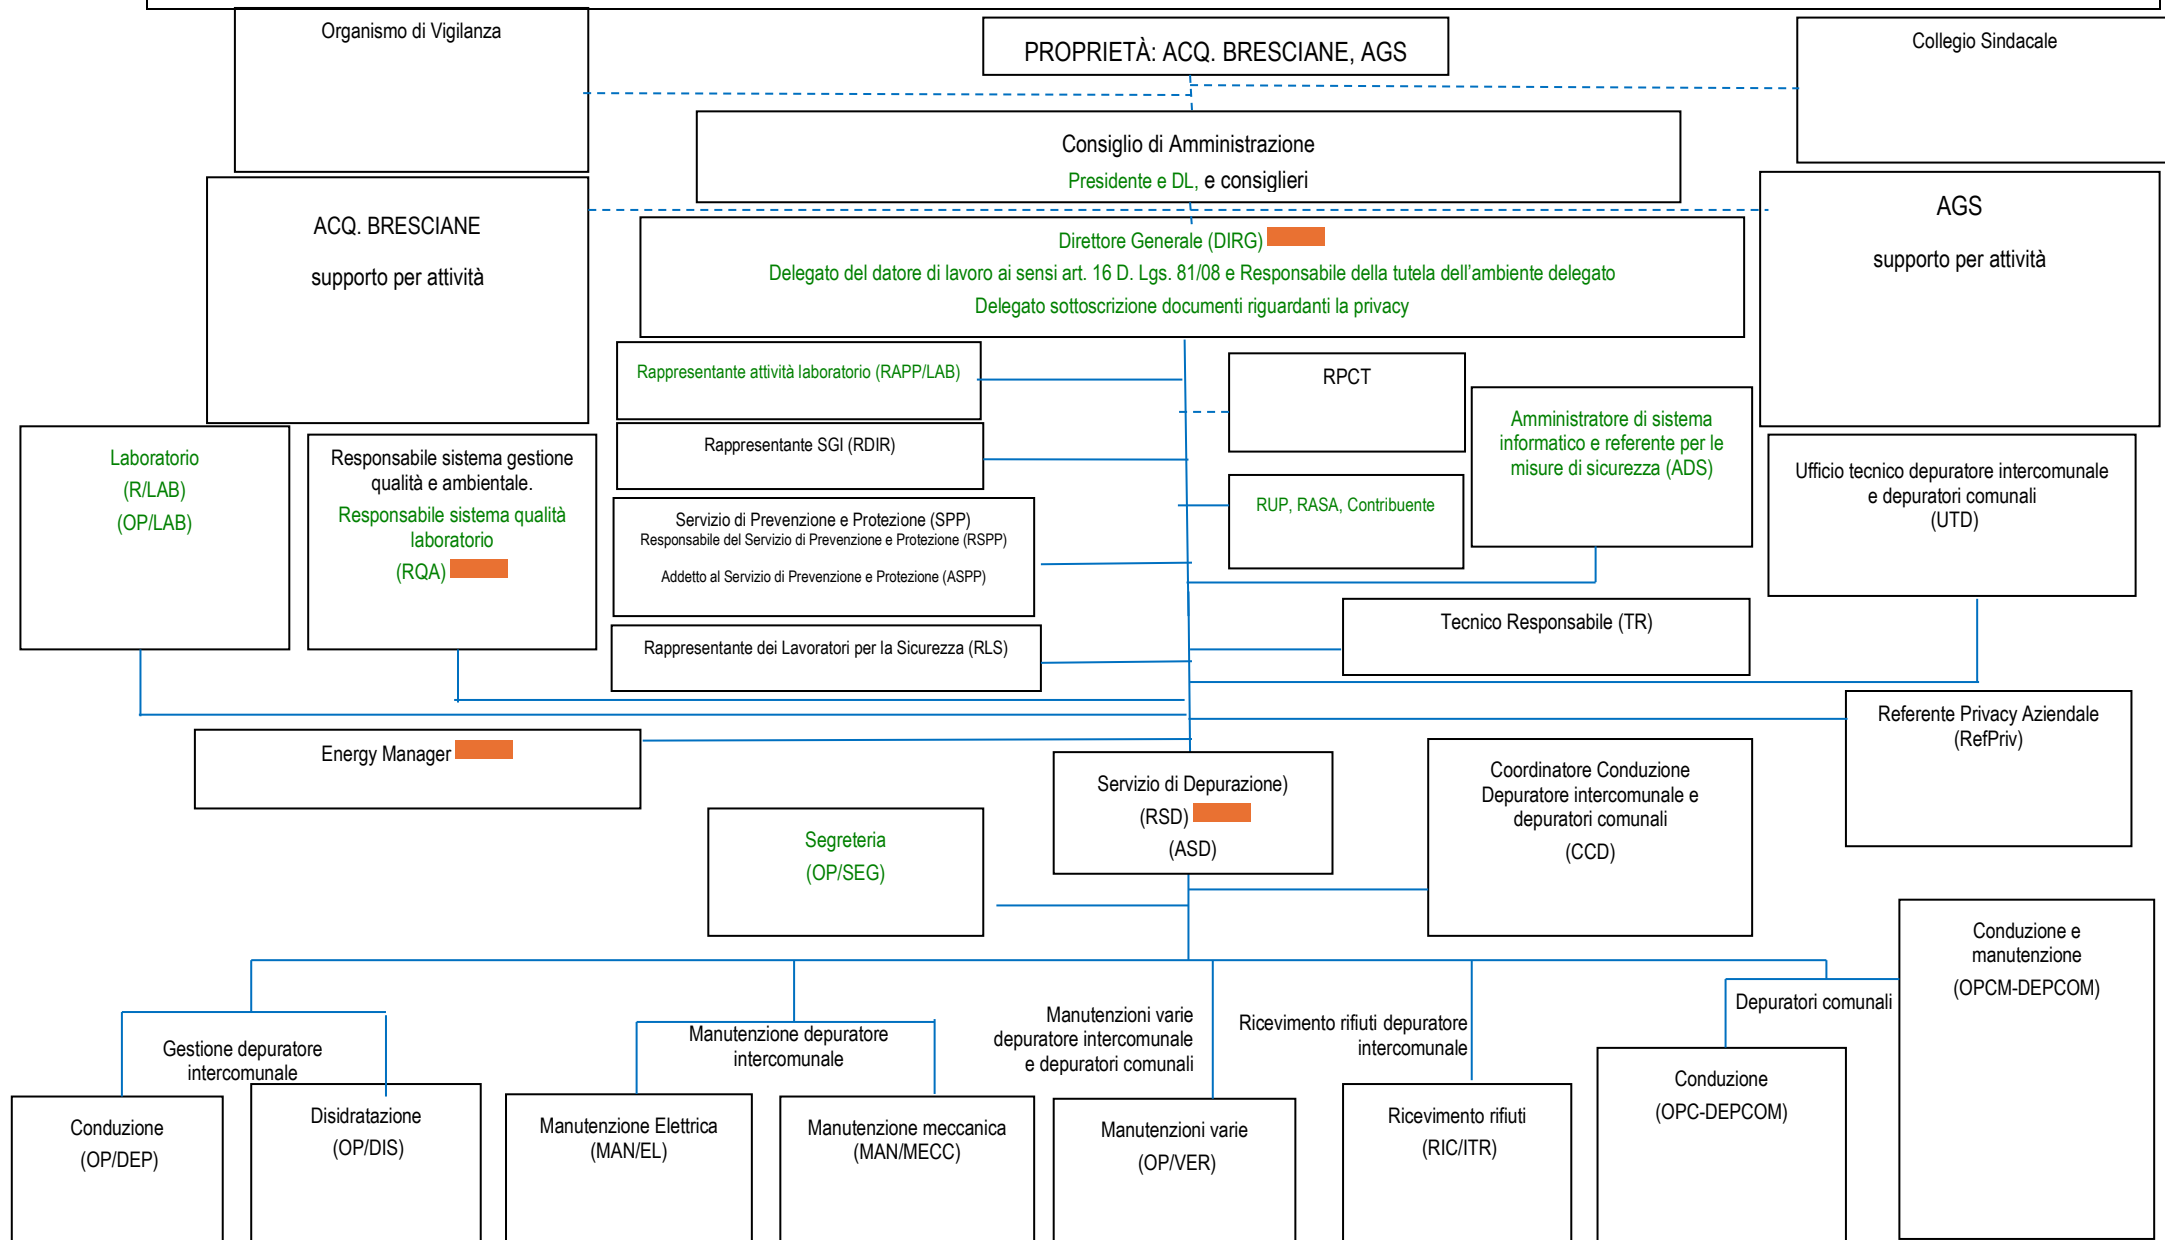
Organismo di Vigilanza

PROPRIETÀ: ACQ. BRESCIANE, AGS

Collegio Sindacale

Consiglio di Amministrazione
Presidente e DL, e consiglieri

ACQ. BRESCIANE
supporto per attività

Direttore Generale (DIRG)
Delegato del datore di lavoro ai sensi art. 16 D. Lgs. 81/08 e Responsabile della tutela dell'ambiente delegato
Delegato sottoscrizione documenti riguardanti la privacy

AGS
supporto per attività

Rappresentante attività laboratorio (RAPP/LAB)

RPCT

Amministratore di sistema informatico e referente per le misure di sicurezza (ADS)

Rappresentante SGI (RDIR)

Laboratorio
(R/LAB)
(OP/LAB)

Responsabile sistema gestione qualità e ambientale.
Responsabile sistema qualità laboratorio
(RQA)

Servizio di Prevenzione e Protezione (SPP)
Responsabile del Servizio di Prevenzione e Protezione (RSPP)
Addetto al Servizio di Prevenzione e Protezione (ASPP)

RUP, RASA, Contribuente

Ufficio tecnico depuratore intercomunale e depuratori comunali
(UTD)

Tecnico Responsabile (TR)

Rappresentante dei Lavoratori per la Sicurezza (RLS)

Referente Privacy Aziendale
(RefPriv)

Energy Manager

Servizio di Depurazione)
(RSD)
(ASD)

Coordinatore Conduzione Depuratore intercomunale e depuratori comunali
(CCD)

Segreteria
(OP/SEG)

Conduzione e manutenzione
(OPCM-DEPCOM)

Depuratori comunali

Gestione depuratore intercomunale

Manutenzione depuratore intercomunale

Manutenzioni varie depuratore intercomunale e depuratori comunali

Ricevimento rifiuti depuratore intercomunale

Conduzione
(OP/DEP)

Disidratazione
(OP/DIS)

Manutenzione Elettrica
(MAN/EL)

Manutenzione meccanica
(MAN/MECC)

Manutenzioni varie
(OP/VER)

Ricevimento rifiuti
(RIC/ITR)

Conduzione
(OPC-DEPCOM)